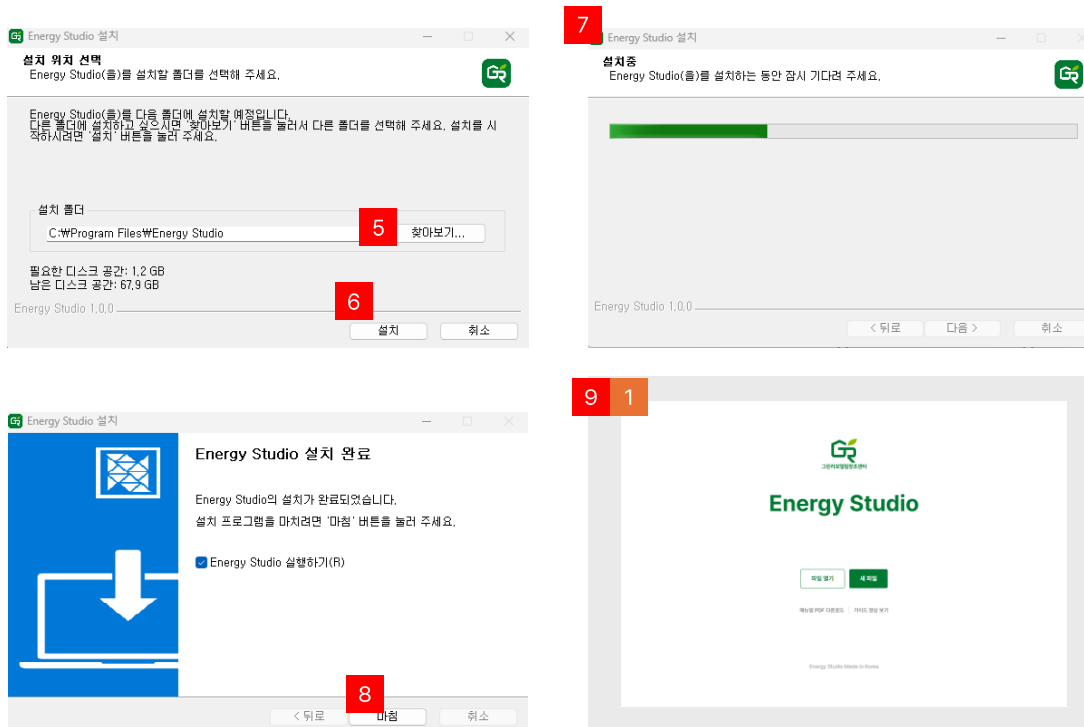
Energy Studio 설치

설치 위치 선택
Energy Studio(을)를 설치할 폴더를 선택해 주세요.

Energy Studio(을)를 다음 폴더에 설치할 예정입니다.
다른 폴더에 설치하고 싶으시면 '찾아보기' 버튼을 눌러서 다른 폴더를 선택해 주세요. 설치를 시작하시려면 '설치' 버튼을 눌러 주세요.

설치 폴더
C:₩Program Files₩Energy Studio
5
찾아보기...

필요한 디스크 공간: 1.2 GB
남은 디스크 공간: 67.9 GB
Energy Studio 1.0.0
6
설치
취소

7
Energy Studio 설치

설치중
Energy Studio(을)를 설치하는 동안 잠시 기다려 주세요.

Energy Studio 1.0.0
< 뒤로
다음 >
취소

Energy Studio 설치

Energy Studio 설치 완료

Energy Studio의 설치가 완료되었습니다.
설치 프로그램을 마치려면 '마침' 버튼을 눌러 주세요.

Energy Studio 실행하기(R)

< 뒤로
8
마침
취소

9 1

그린리모델링창조센터

Energy Studio

파일 열기
새 파일

매뉴얼 PDF 다운로드 | 가이드 영상 보기

Energy Studio Made in Korea